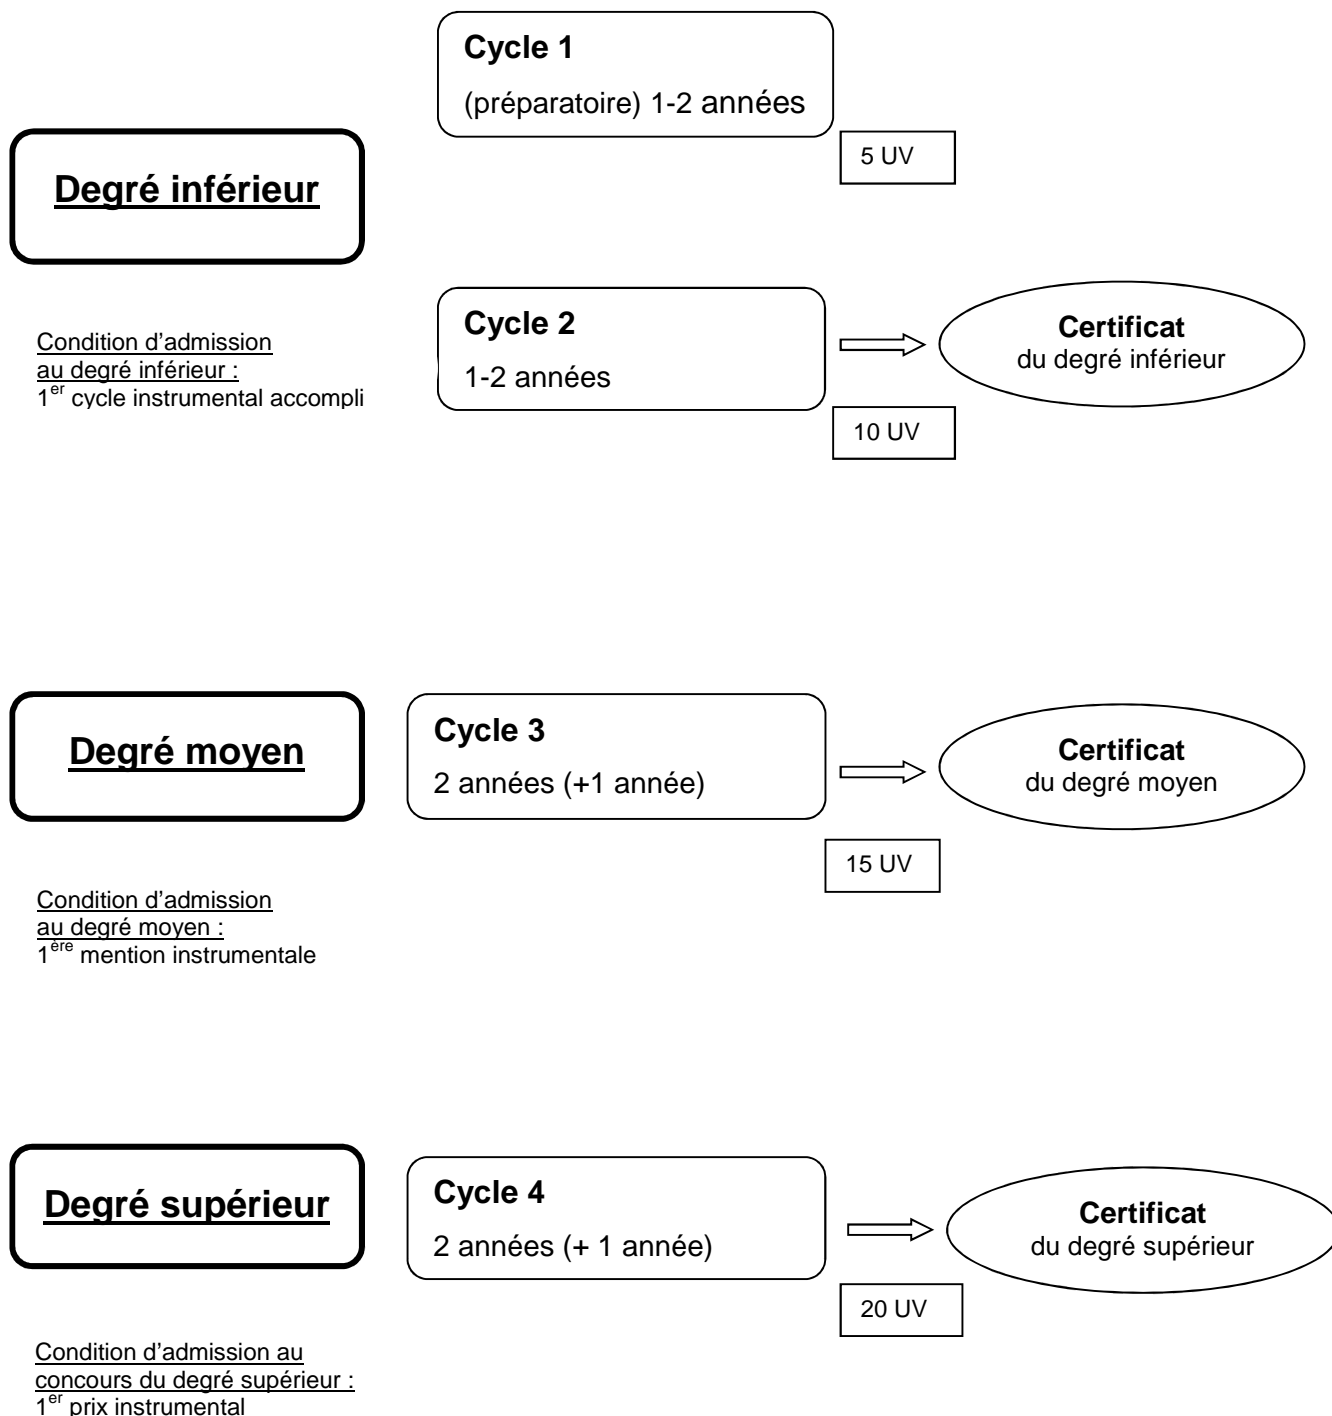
Cycle 1
(préparatoire) 1-2 années

5 UV

Degré inférieur

Condition d'admission au degré inférieur :
1$^{er}$ cycle instrumental accompli

Cycle 2
1-2 années

Certificat
du degré inférieur

10 UV

Degré moyen

Cycle 3
2 années (+1 année)

Certificat
du degré moyen

15 UV

Condition d'admission au degré moyen :
1$^{ère}$ mention instrumentale

Degré supérieur

Cycle 4
2 années (+ 1 année)

Certificat
du degré supérieur

20 UV

Condition d'admission au concours du degré supérieur :
1$^{er}$ prix instrumental